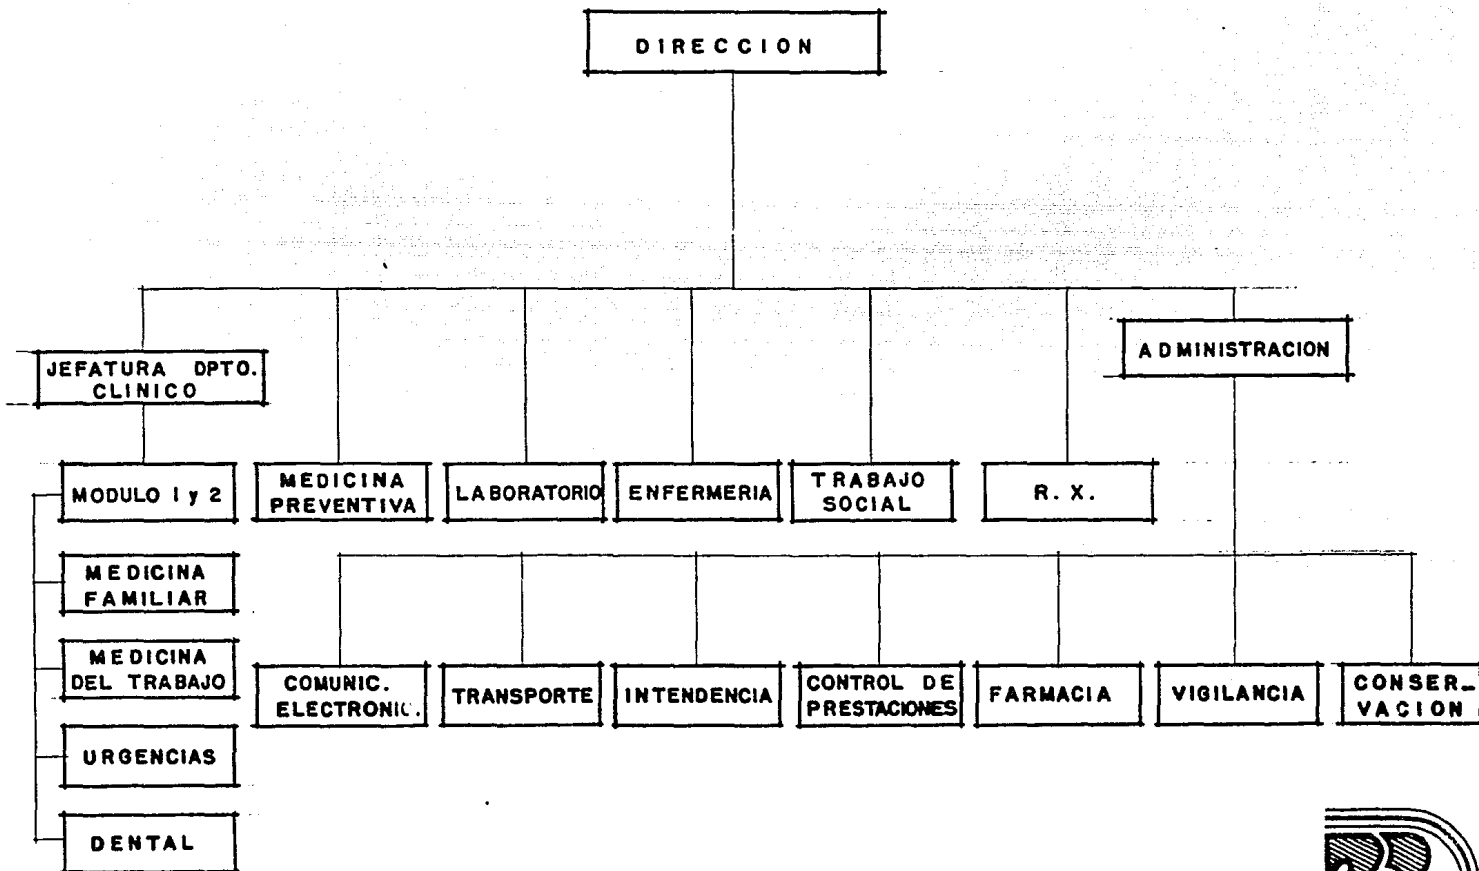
DIRECCION

JEFATURA DPTO. CLINICO

MEDICINA PREVENTIVA

LABORATORIO

ENFERMERIA

TRABAJO SOCIAL

R. X.

ADMINISTRACION

MODULO I y 2

MEDICINA FAMILIAR

MEDICINA DEL TRABAJO

URGENCIAS

DENTAL

COMUNIC. ELECTRONIC.

TRANSPORTE

INTENDENCIA

CONTROL DE PRESTACIONES

FARMACIA

VIGILANCIA

CONSER_ VACION